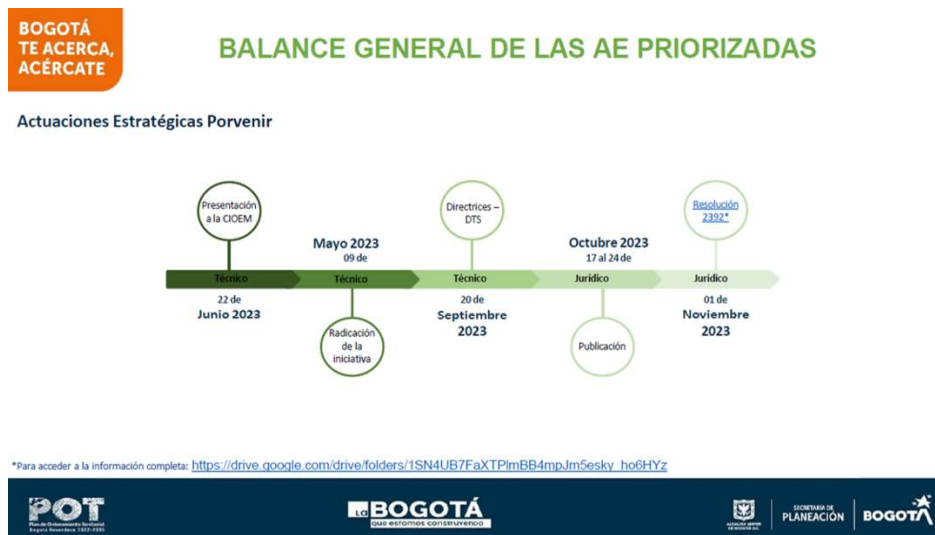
BOGOTÁ TE ACERCA, ACÉRCATE

BALANCE GENERAL DE LAS AE PRIORIZADAS

Actuaciones Estratégicas Porvenir

Presentación a la CIOEM

Mayo 2023
09 de

Directrices – DTS

Octubre 2023
17 al 24 de

Resolución 2392*

Técnico

Técnico

Técnico

Jurídico

Jurídico

22 de
Junio 2023

Radicación de la iniciativa

20 de
Septiembre 2023

Publicación

01 de
Noviembre 2023

*Para acceder a la información completa: https://drive.google.com/drive/folders/1SN4UB7FaXTPlmBB4mpJm5esky_ho6HYz

POT
Plan de Ordenamiento Territorial
Bogotá Reverdece 2022-2035

LA BOGOTÁ
que estamos construyendo

ALCALDÍA MAYOR DE BOGOTÁ D.C.

SECRETARÍA DE PLANEACIÓN

BOGOTÁ